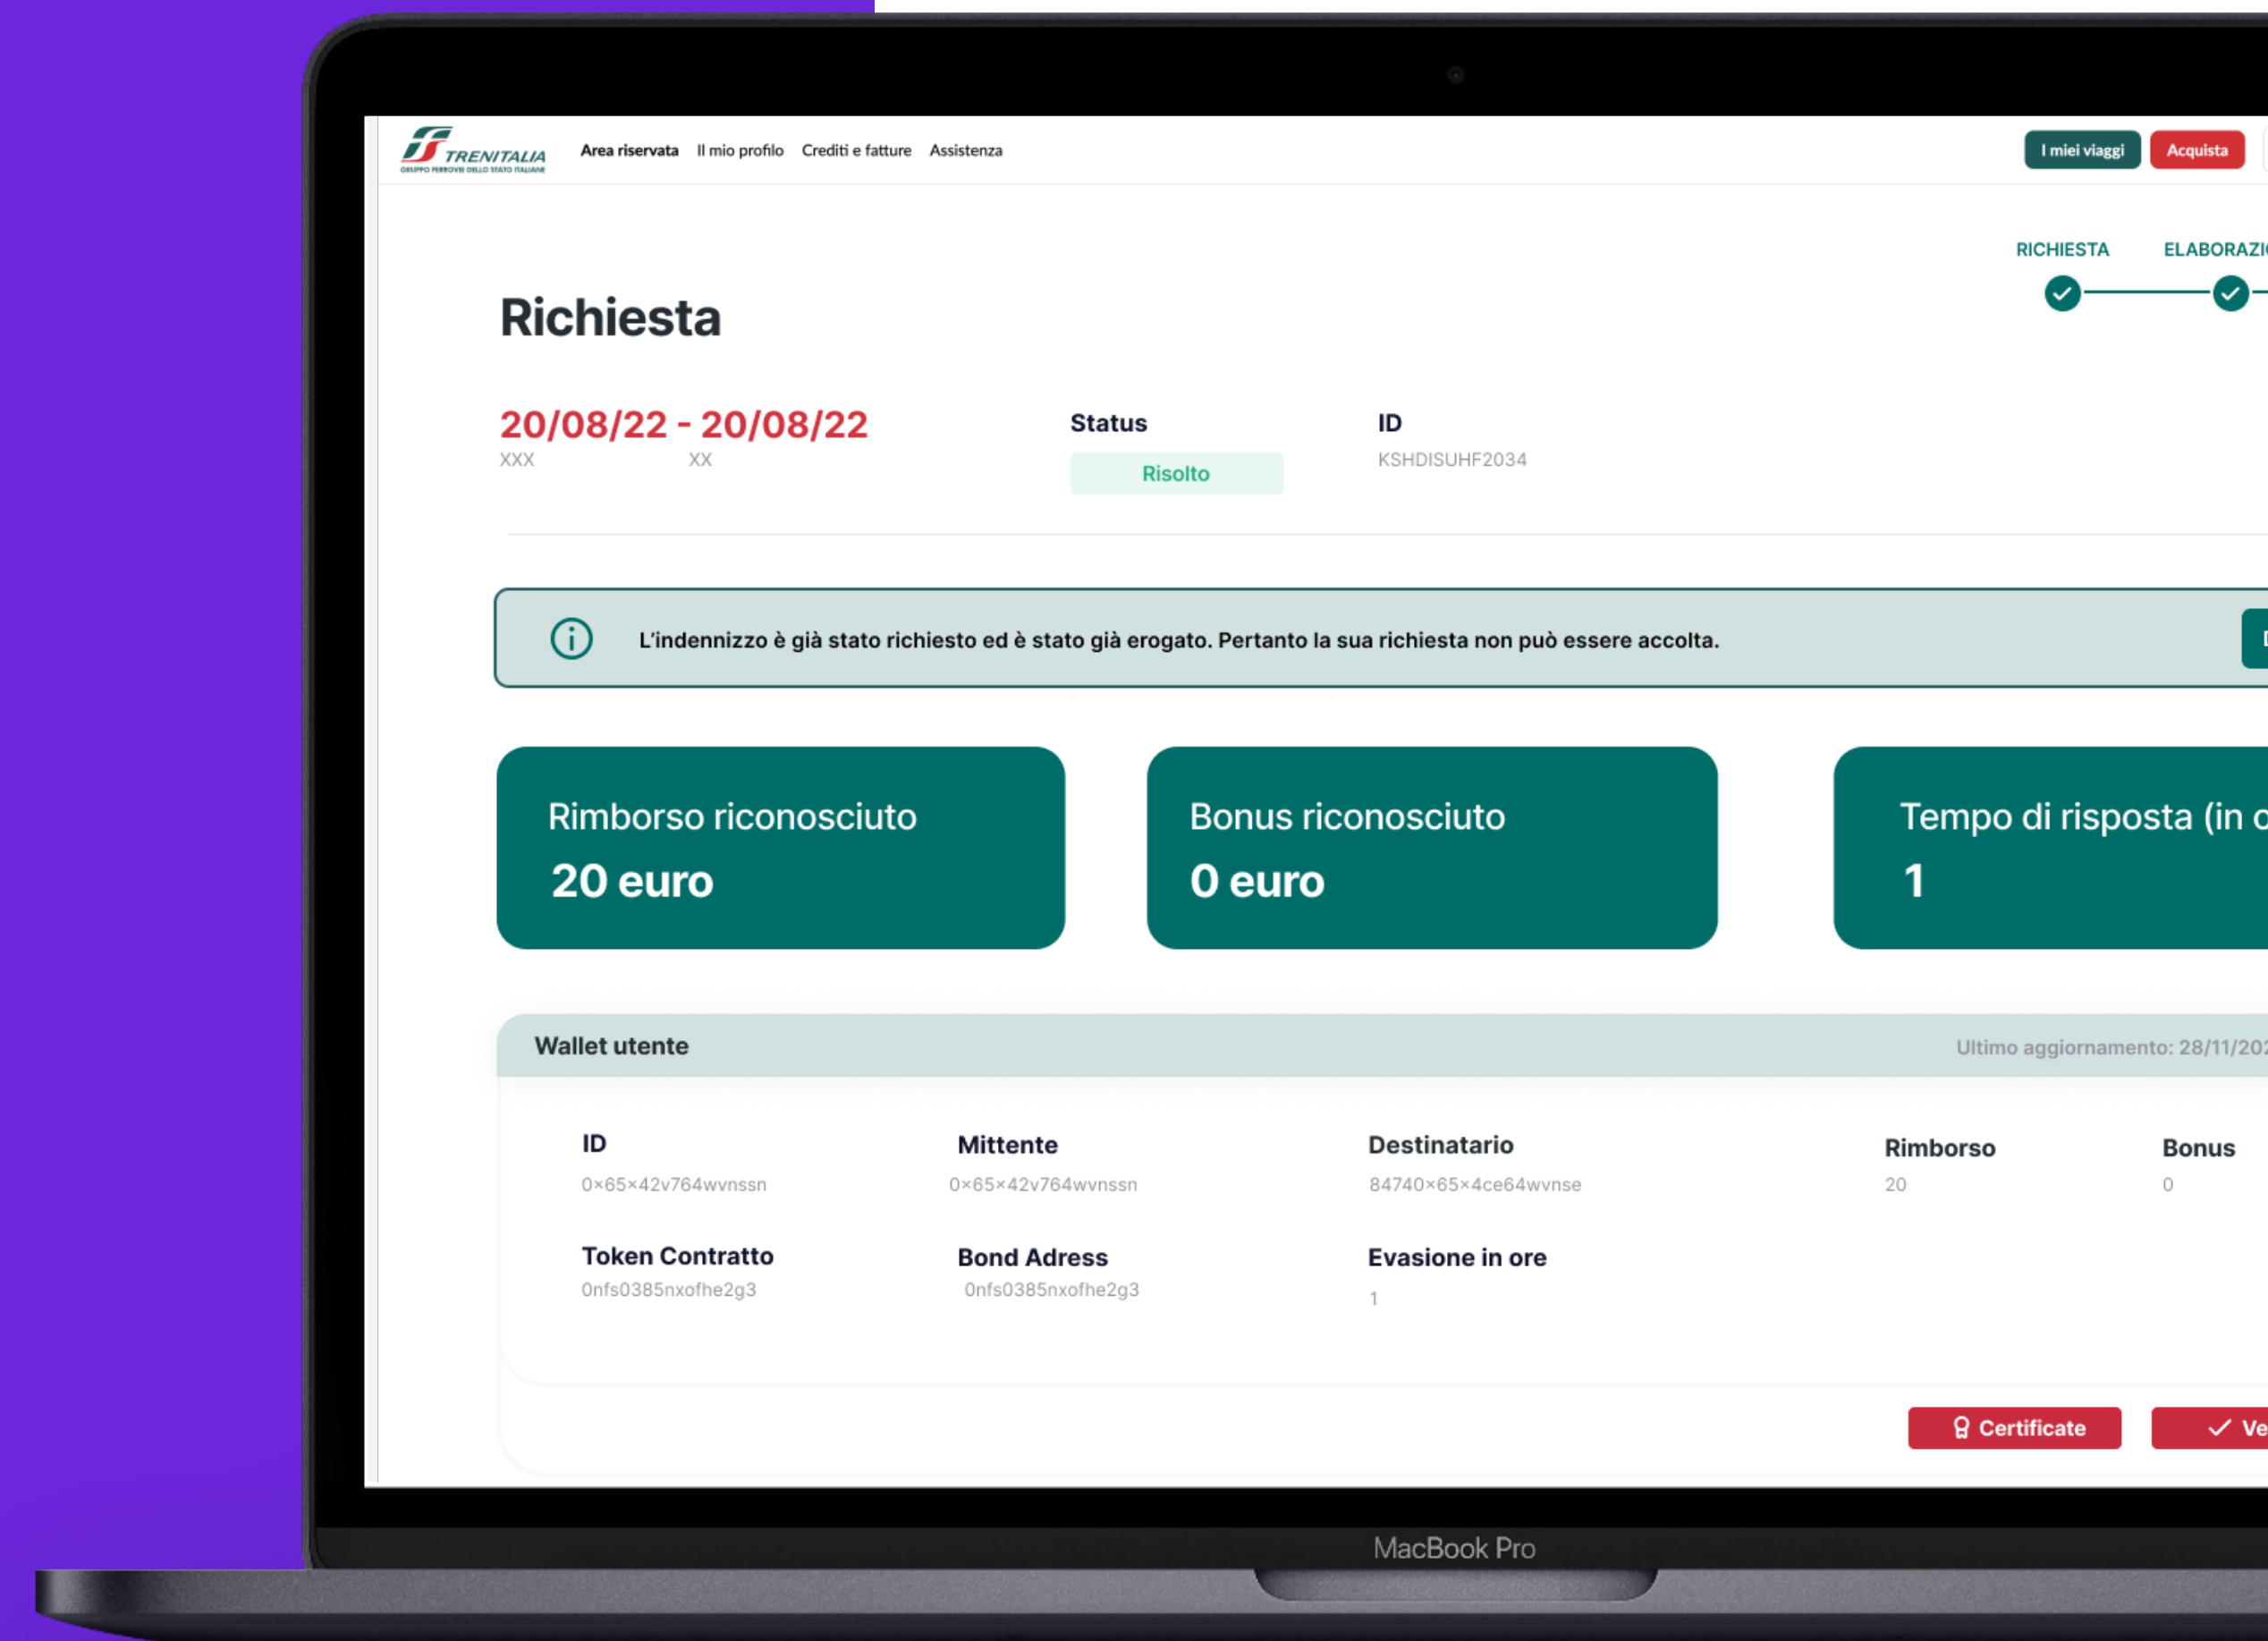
TRENITALIA
GRUPPO FERROVIE DELLO STATO ITALIANE

Area riservata Il mio profilo Crediti e fatture Assistenza

I miei viaggi Acquista

RICHIESTA ELABORAZI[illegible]

Richiesta

20/08/22 - 20/08/22
XXX XX

Status
Risolto

ID
KSHDISUHF2034

L'indennizzo è già stato richiesto ed è stato già erogato. Pertanto la sua richiesta non può essere accolta.

Rimborso riconosciuto
20 euro

Bonus riconosciuto
0 euro

Tempo di risposta (in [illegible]
1

Wallet utente
Ultimo aggiornamento: 28/11/20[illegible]

| ID | Mittente | Destinatario | Rimborso | Bonus |
|---|---|---|---|---|
| 0×65×42v764wvnssn | 0×65×42v764wvnssn | 84740×65×4ce64wvnse | 20 | 0 |

| Token Contratto | Bond Adress | Evasione in ore |
|---|---|---|
| 0nfs0385nxofhe2g3 | 0nfs0385nxofhe2g3 | 1 |

Certificate
Ve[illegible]

MacBook Pro